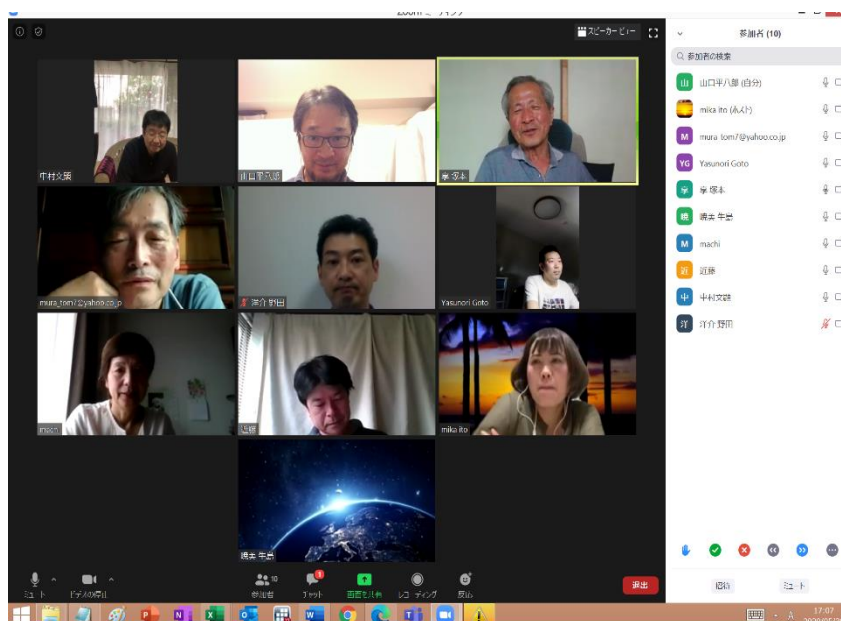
Zoom ミーティング

スピーカービュー

中村文顕
山口平八郎
幸 塚本
mura_tom7@yahoo.co.jp
洋介 野田
Yasunori Goto
machi
近藤
mika ito
礼夫 牛島

参加者 (10)

参加者の検索

山口平八郎 (自分)
mika ito (ホスト)
mura_tom7@yahoo.co.jp
Yasunori Goto
幸 塚本
礼夫 牛島
machi
近藤
中村文顕
洋介 野田

招待
ミュート

ミュート
ビデオの停止
参加者 10
チャット 1
画面を共有
レコーディング
反応
退出

17:07